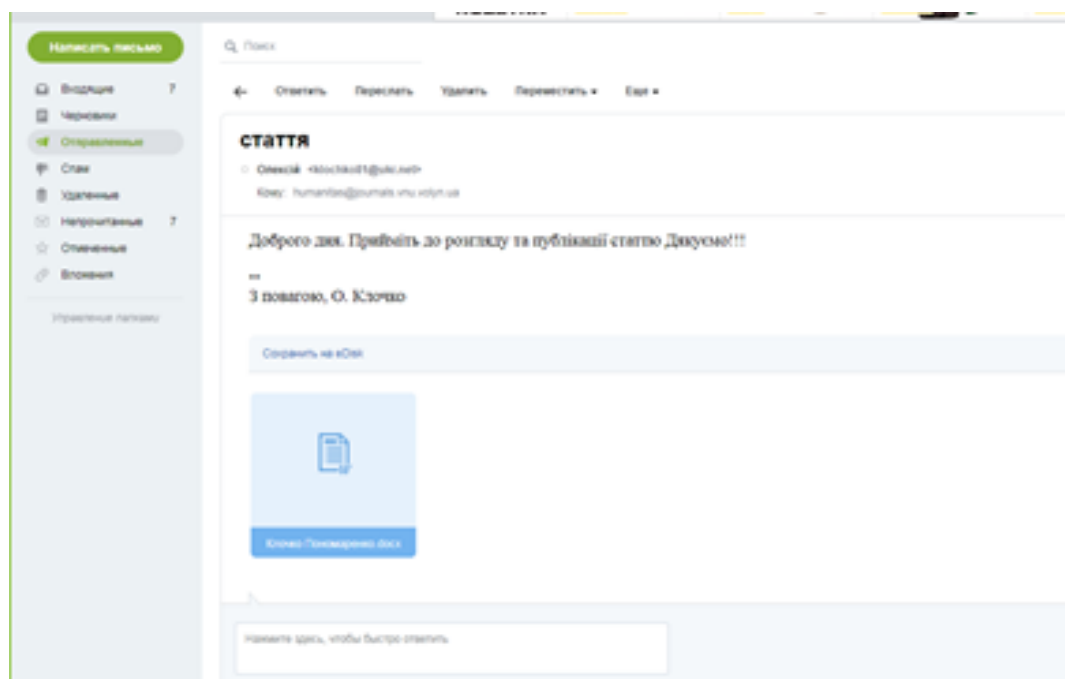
Написать письмо

Входящие 7
Черновики
Отправленные
Спам
Удаленные
Непрочитанные 7
Отмеченные
Вложения

Управление папками

Поиск

Ответить Переслать Удалить Переместить ▾ Еще ▾

стаття

Олексій <klochko81@ukr.net>
Кому: humanities@journals.vnu.volyn.ua

Доброго дня. Прийміть до розгляду та публікації статтю Дякуємо!!!

--
З повагою, О. Клочко

Сохранить на «Диск»

Клочко Пономаренко.docx

Нажмите здесь, чтобы быстро ответить